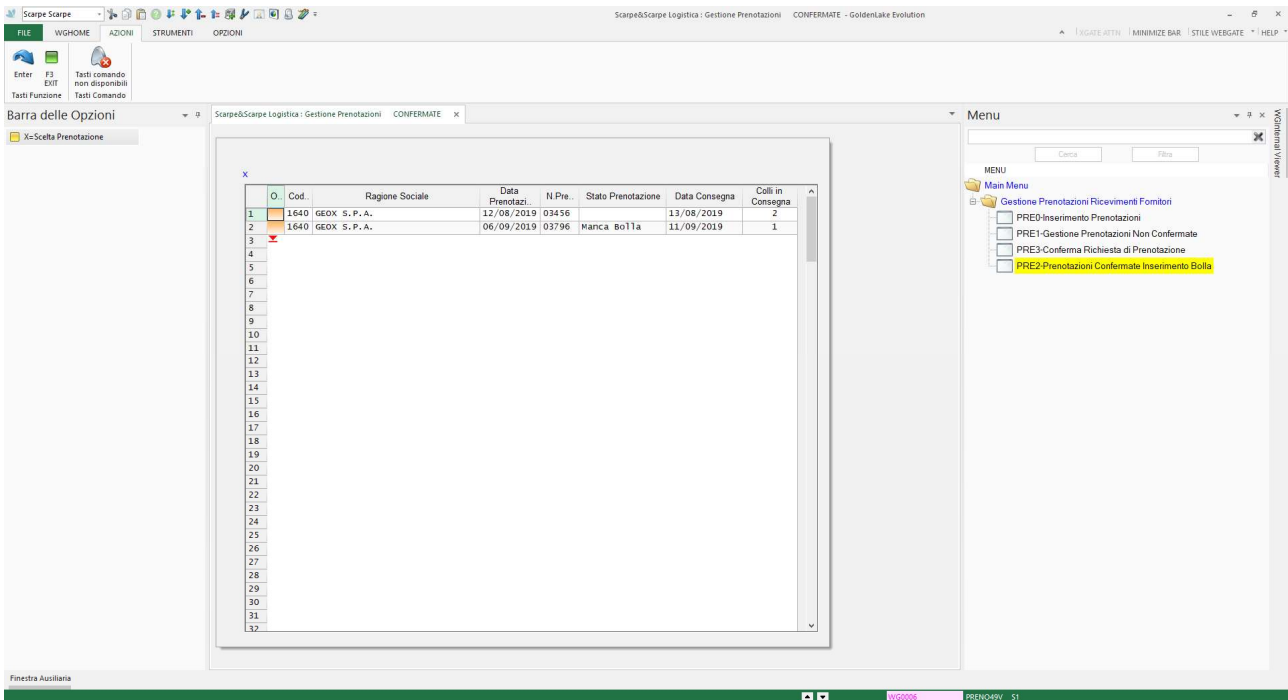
Scarpe Scarpe

Scarpe&Scarpe Logistica : Gestione Prenotazioni CONFERMATE - GoldenLake Evolution

FILE WGHOME AZIONI STRUMENTI OPZIONI

XGATE ATTN | MINIMIZE BAR | STILE WEBGATE | HELP

Enter F3 EXIT Tasti comando non disponibili
Tasti Funzione Tasti Comando

Barra delle Opzioni

X=Scelta Prenotazione

Scarpe&Scarpe Logistica : Gestione Prenotazioni CONFERMATE ×

x

| | O. | Cod. | Ragione Sociale | Data Prenotazi.. | N.Pre.. | Stato Prenotazione | Data Consegna | Colli in Consegna |
|---|---|---|---|---|---|---|---|---|
| 1 | | 1640 | GEOX S.P.A. | 12/08/2019 | 03456 | | 13/08/2019 | 2 |
| 2 | | 1640 | GEOX S.P.A. | 06/09/2019 | 03796 | Manca Bolla | 11/09/2019 | 1 |
| 3 | | | | | | | | |
| 4 | | | | | | | | |
| 5 | | | | | | | | |
| 6 | | | | | | | | |
| 7 | | | | | | | | |
| 8 | | | | | | | | |
| 9 | | | | | | | | |
| 10 | | | | | | | | |
| 11 | | | | | | | | |
| 12 | | | | | | | | |
| 13 | | | | | | | | |
| 14 | | | | | | | | |
| 15 | | | | | | | | |
| 16 | | | | | | | | |
| 17 | | | | | | | | |
| 18 | | | | | | | | |
| 19 | | | | | | | | |
| 20 | | | | | | | | |
| 21 | | | | | | | | |
| 22 | | | | | | | | |
| 23 | | | | | | | | |
| 24 | | | | | | | | |
| 25 | | | | | | | | |
| 26 | | | | | | | | |
| 27 | | | | | | | | |
| 28 | | | | | | | | |
| 29 | | | | | | | | |
| 30 | | | | | | | | |
| 31 | | | | | | | | |
| 32 | | | | | | | | |

Menu

Cerca Filtra

MENU
Main Menu
Gestione Prenotazioni Ricevimenti Fornitori
PRE0-Inserimento Prenotazioni
PRE1-Gestione Prenotazioni Non Confermate
PRE3-Conferma Richiesta di Prenotazione
PRE2-Prenotazioni Confermate Inserimento Bolla

WGInternal Viewer

Finestra Ausiliaria

WG0006 PRENO49V S1